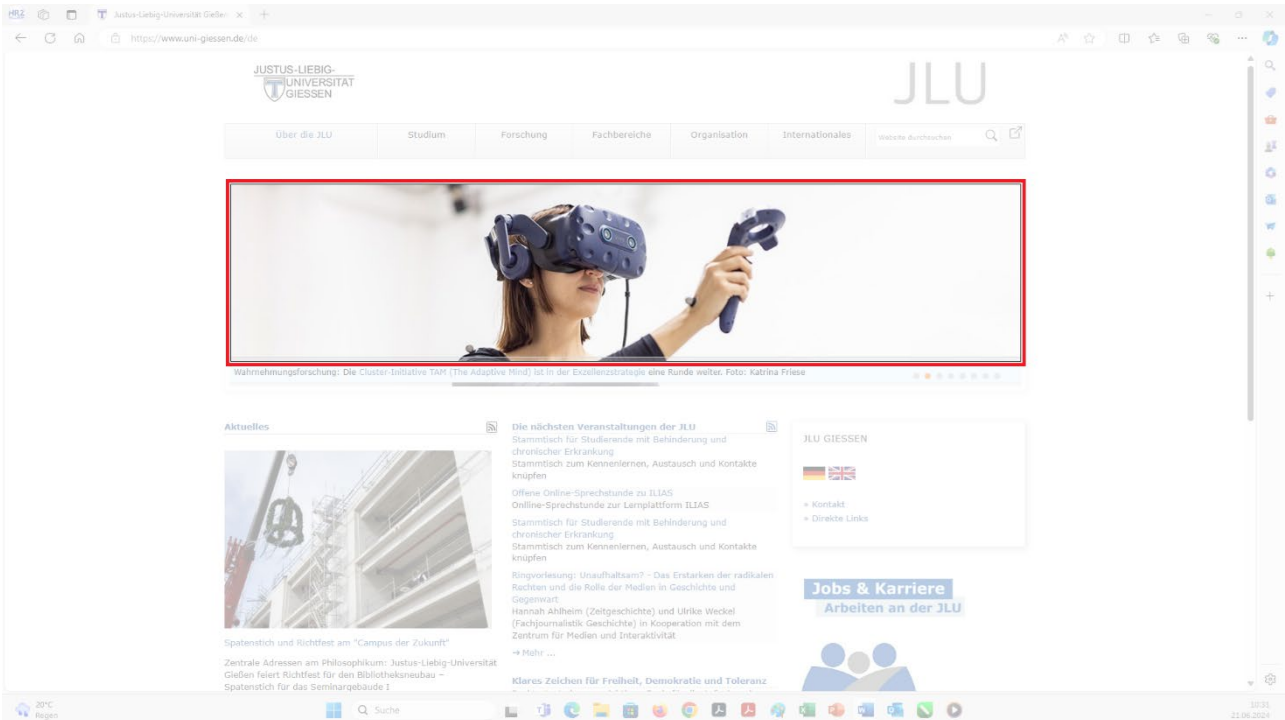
Justus-Liebig-Universität Gießen ×

https://www.uni-giessen.de/de

JUSTUS-LIEBIG-UNIVERSITÄT GIESSEN

JLU

Über die JLU | Studium | Forschung | Fachbereiche | Organisation | Internationales | Website durchsuchen

Wahrnehmungsforschung: Die Cluster-Initiative TAM (The Adaptive Mind) ist in der Exzellenzstrategie eine Runde weiter. Foto: Katrina Friese

Aktuelles

Spatenstich und Richtfest am "Campus der Zukunft"

Zentrale Adressen am Philosophikum: Justus-Liebig-Universität Gießen feiert Richtfest für den Bibliotheksneubau – Spatenstich für das Seminargebäude I

Die nächsten Veranstaltungen der JLU

Stammtisch für Studierende mit Behinderung und chronischer Erkrankung
Stammtisch zum Kennenlernen, Austausch und Kontakte knüpfen

Offene Online-Sprechstunde zu ILIAS
Online-Sprechstunde zur Lernplattform ILIAS

Stammtisch für Studierende mit Behinderung und chronischer Erkrankung
Stammtisch zum Kennenlernen, Austausch und Kontakte knüpfen

Ringvorlesung: Unaufhaltsam? - Das Erstarken der radikalen Rechten und die Rolle der Medien in Geschichte und Gegenwart
Hannah Ahlheim (Zeitgeschichte) und Ulrike Weckel (Fachjournalistik Geschichte) in Kooperation mit dem Zentrum für Medien und Interaktivität

→ Mehr ...

Klares Zeichen für Freiheit, Demokratie und Toleranz

JLU GIESSEN

» Kontakt
» Direkte Links

Jobs & Karriere
Arbeiten an der JLU

20°C
Regen

Suche

10:31
21.06.2024